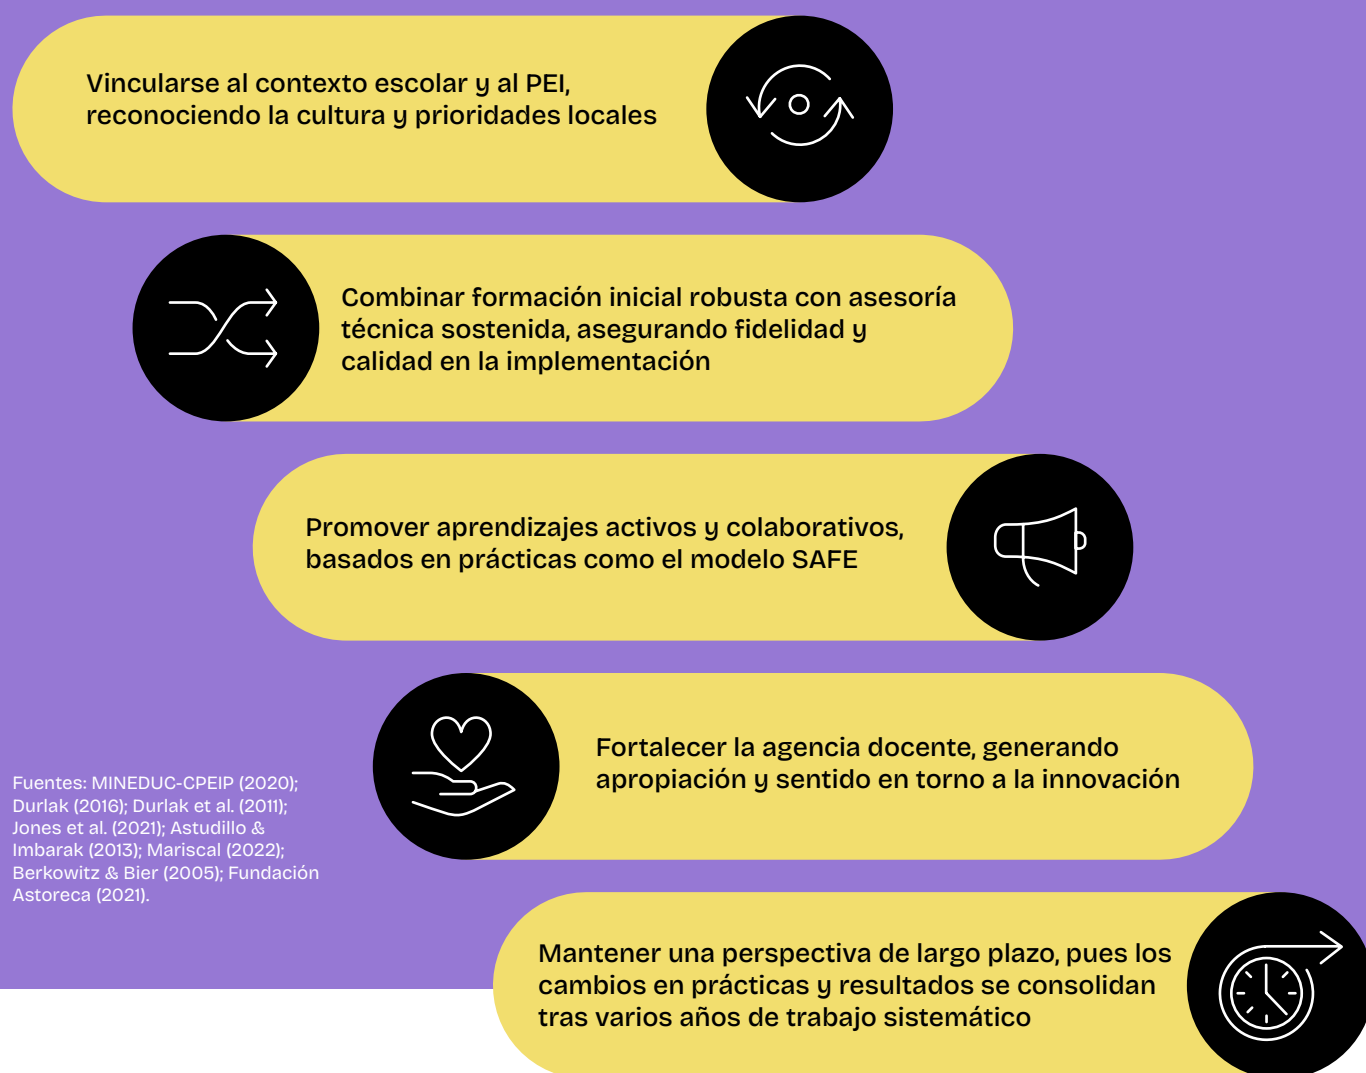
Vincularse al contexto escolar y al PEI, reconociendo la cultura y prioridades locales

Combinar formación inicial robusta con asesoría técnica sostenida, asegurando fidelidad y calidad en la implementación

Promover aprendizajes activos y colaborativos, basados en prácticas como el modelo SAFE

Fortalecer la agencia docente, generando apropiación y sentido en torno a la innovación

Fuentes: MINEDUC-CPEIP (2020); Durlak (2016); Durlak et al. (2011); Jones et al. (2021); Astudillo & Imbarak (2013); Mariscal (2022); Berkowitz & Bier (2005); Fundación Astoreca (2021).

Mantener una perspectiva de largo plazo, pues los cambios en prácticas y resultados se consolidan tras varios años de trabajo sistemático